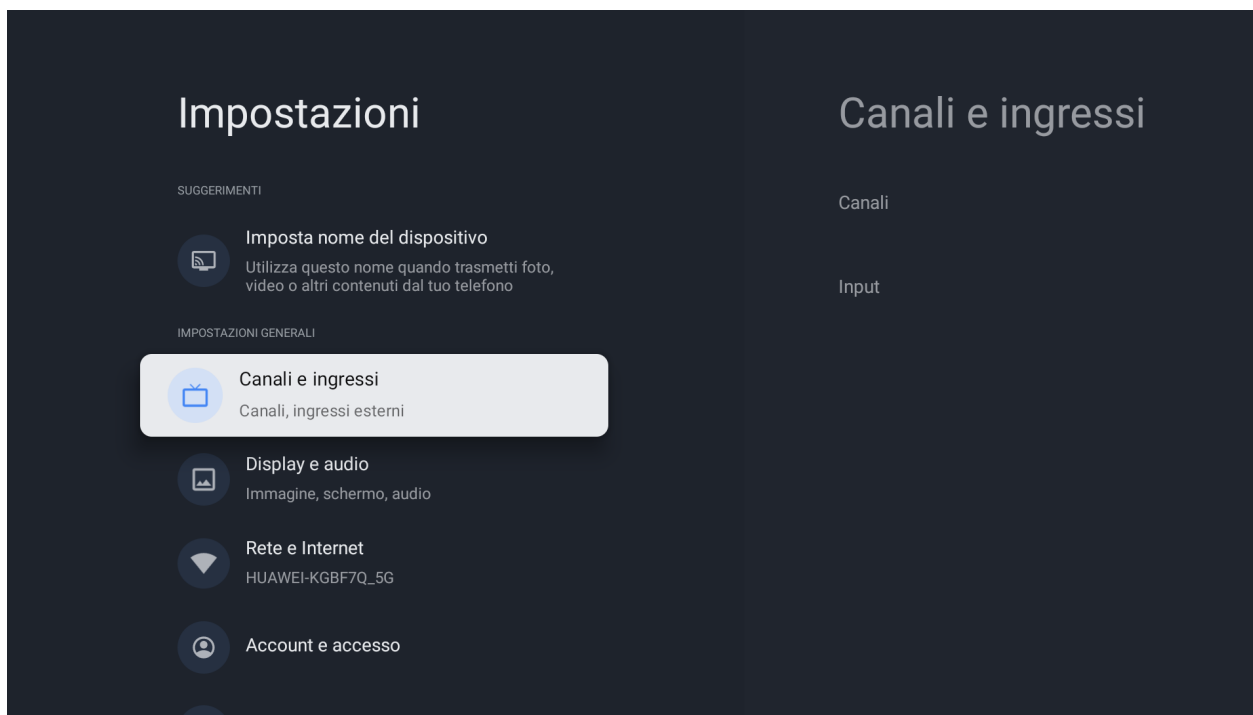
Impostazioni

SUGGERIMENTI

Imposta nome del dispositivo
Utilizza questo nome quando trasmetti foto, video o altri contenuti dal tuo telefono

IMPOSTAZIONI GENERALI

Canali e ingressi
Canali, ingressi esterni

Display e audio
Immagine, schermo, audio

Rete e Internet
HUAWEI-KGBF7Q_5G

Account e accesso

Canali e ingressi

Canali

Input